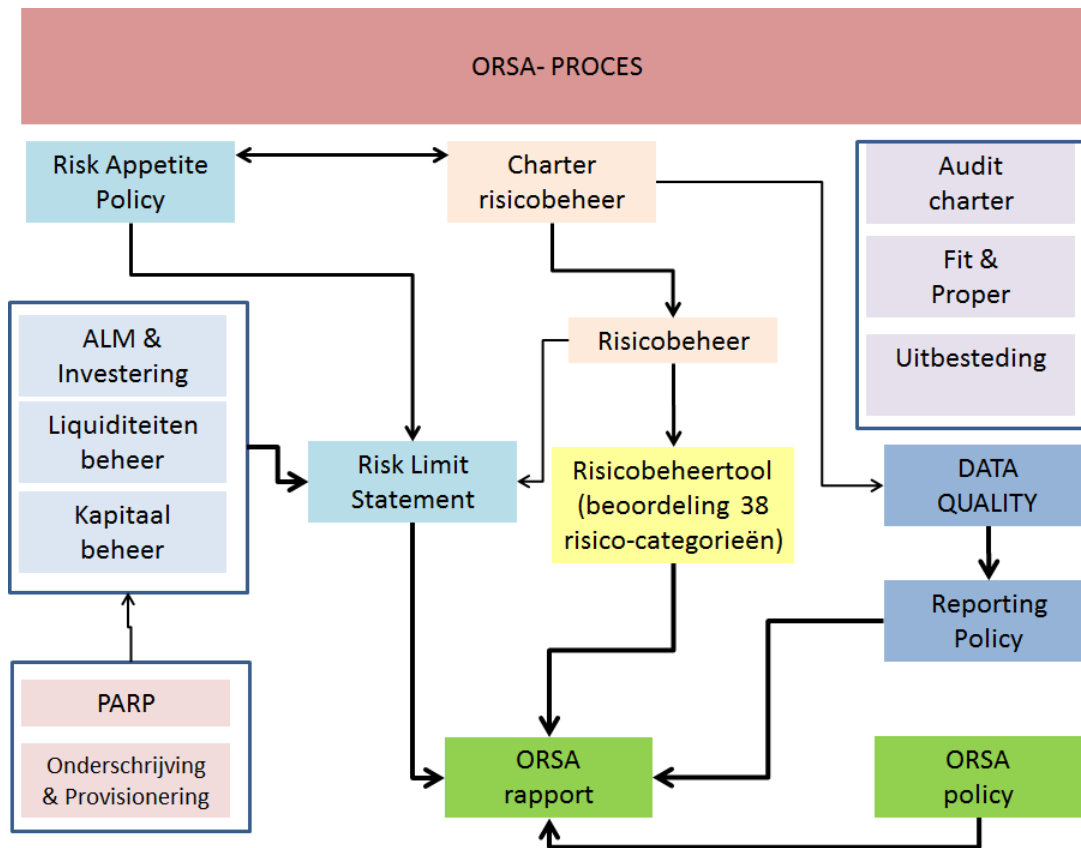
ORSA- PROCES

Risk Appetite Policy

Charter risicobeheer

Audit charter

Fit & Proper

Uitbesteding

ALM & Investering

Liquiditeiten beheer

Kapitaal beheer

Risicobeheer

Risk Limit Statement

Risicobeheertool (beoordeling 38 risico-categorieën)

DATA QUALITY

Reporting Policy

PARP

Onderschrijving & Provisionering

ORSA rapport

ORSA policy